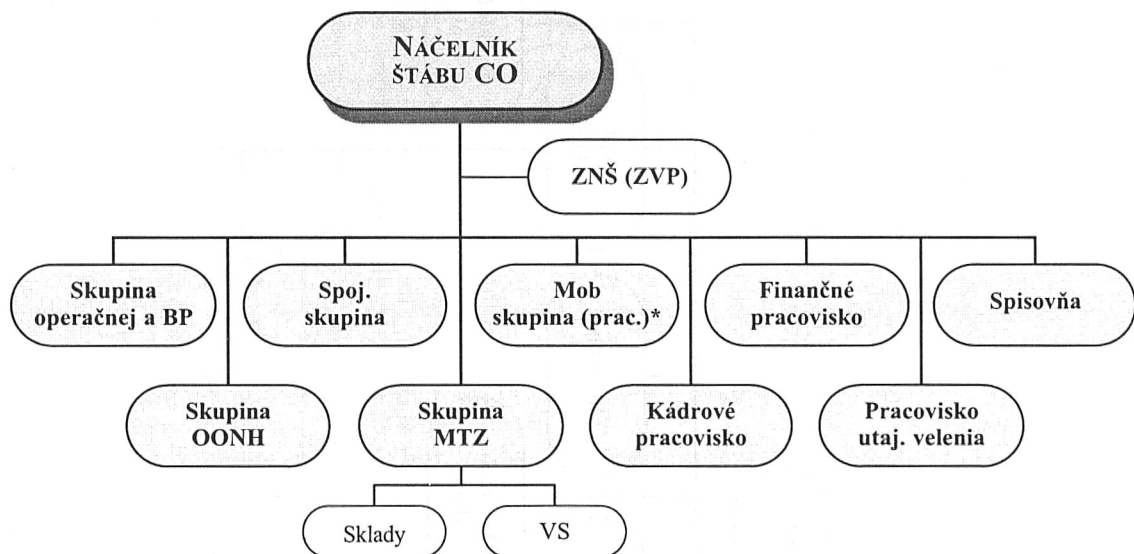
NÁČELNÍK ŠTÁBU CO

ZNŠ (ZVP)

Skupina operačnej a BP

Spoj. skupina

Mob skupina (prac.)*

Finančné pracovisko

Spisovňa

Skupina OONH

Skupina MTZ

Kádrové pracovisko

Pracovisko utaj. velenia

Sklady

VS